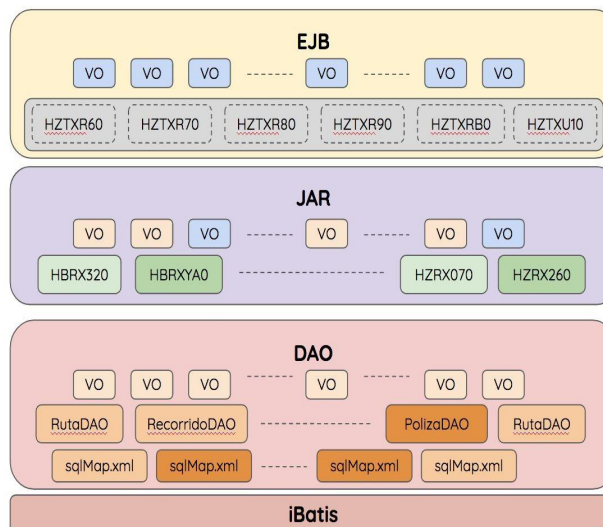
EJB

VO VO VO ------- VO ------- VO VO

HZTXR60 HZTXR70 HZTXR80 HZTXR90 HZTXRB0 HZTXU10

JAR

VO VO VO ------- VO ------- VO VO

HBRX320 HBRXYA0 ------------------------- HZRX070 HZRX260

DAO

VO VO VO ------- VO ------- VO VO

RutaDAO RecorridoDAO ------------------ PolizaDAO RutaDAO

sqlMap.xml sqlMap.xml ------- sqlMap.xml sqlMap.xml

iBatis